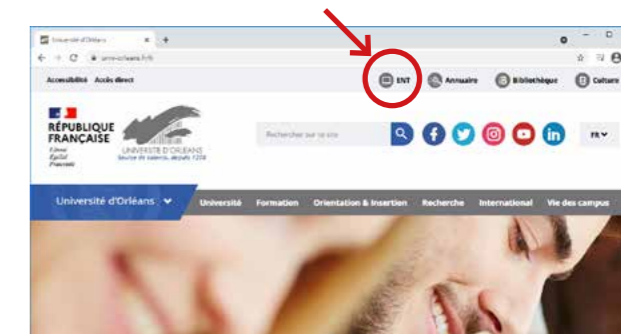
Université d'Orléans × +

← → C univ-orleans.fr/fr

Accessibilité Accès direct

ENT Annuaire Bibliothèque Culture

RÉPUBLIQUE FRANÇAISE
Liberté Égalité Fraternité

UNIVERSITÉ D'ORLÉANS
Source de savoirs, depuis 1306

Rechercher sur le site

FR

Université d'Orléans Université Formation Orientation & Insertion Recherche International Vie des campus